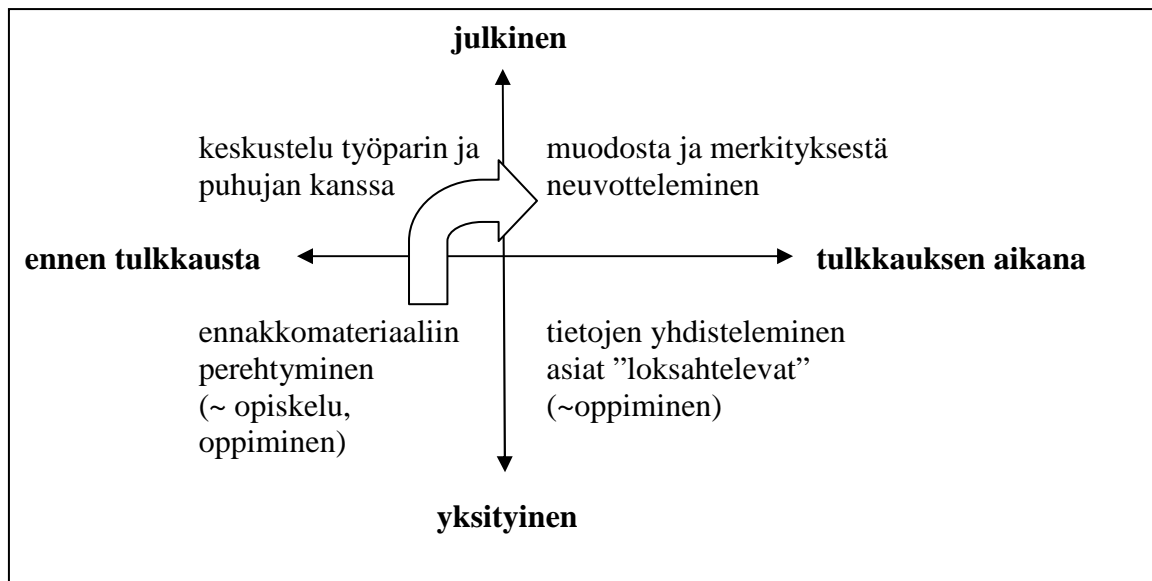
julkinen

keskustelu työparin ja puhujan kanssa

muodosta ja merkityksestä neuvotteleminen

ennen tulkkausta

tulkkauksen aikana

ennakkomateriaaliin perehtyminen (~ opiskelu, oppiminen)

tietojen yhdisteleminen asiat ”loksahtelevat” (~oppiminen)

yksityinen